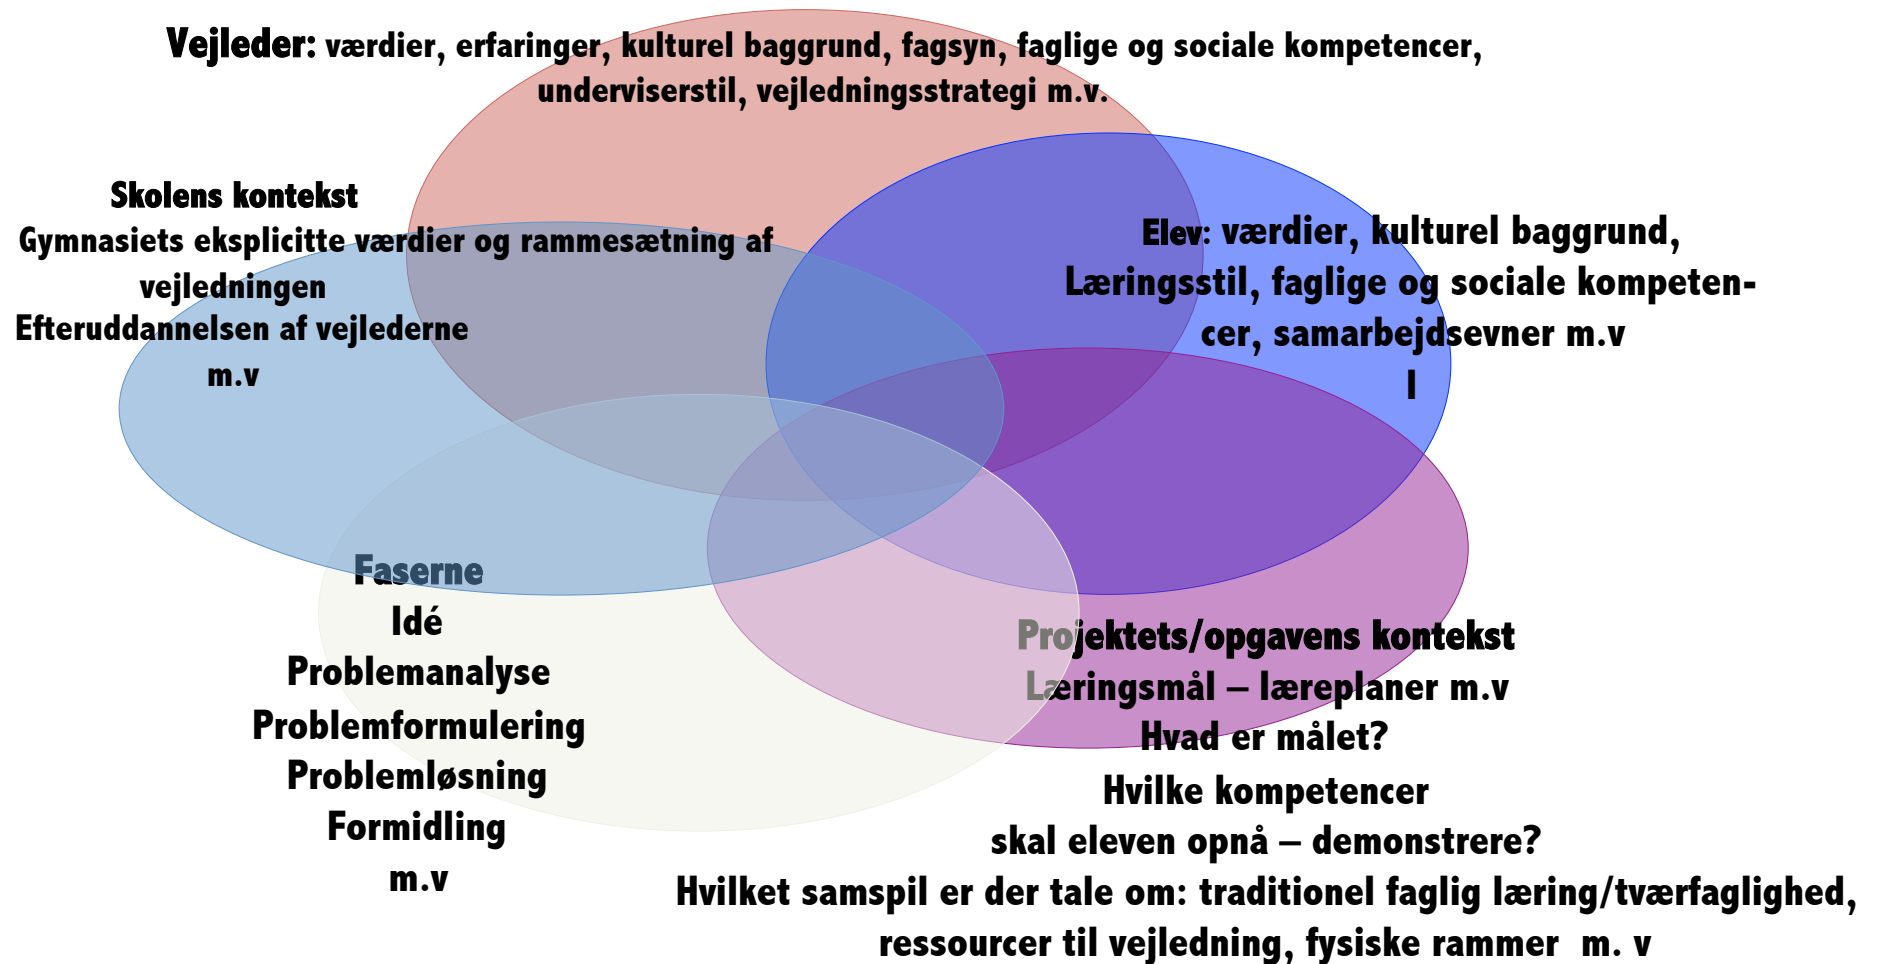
Vejleder: værdier, erfaringer, kulturel baggrund, fagsyn, faglige og sociale kompetencer, underviserstil, vejledningsstrategi m.v.

Skolens kontekst
Gymnasiets eksplicitte værdier og rammesætning af vejledningen
Efteruddannelsen af vejlederne
m.v

Elev: værdier, kulturel baggrund, Læringsstil, faglige og sociale kompetencer, samarbejdsevner m.v
I

Faserne
Idé
Problemanalyse
Problemformulering
Problemløsning
Formidling
m.v

Projektets/opgavens kontekst
Læringsmål – læreplaner m.v
Hvad er målet?
Hvilke kompetencer
skal eleven opnå – demonstrere?
Hvilket samspil er der tale om: traditionel faglig læring/tværfaglighed, ressourcer til vejledning, fysiske rammer m. v